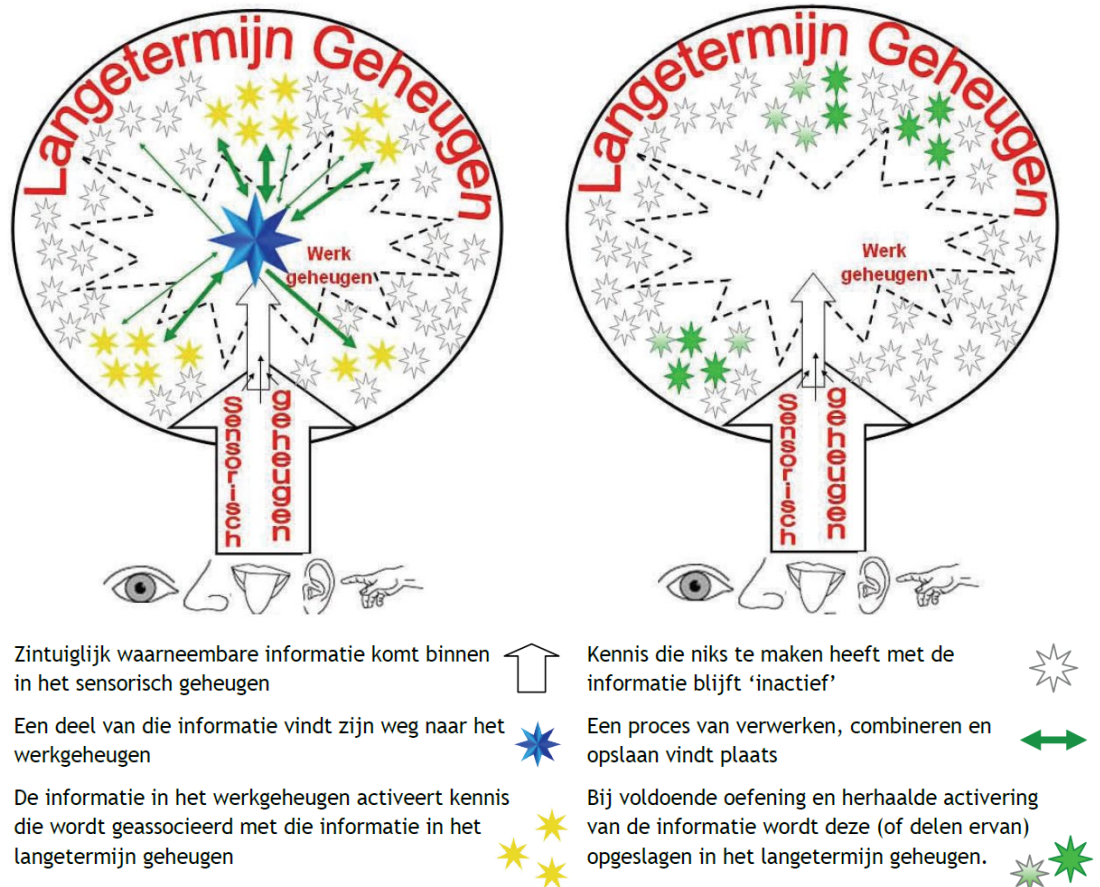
Langetermijn Geheugen

Werk geheugen

Sensorisch geheugen

Langetermijn Geheugen

Werk geheugen

Sensorisch geheugen

Zintuiglijk waarneembare informatie komt binnen in het sensorisch geheugen

Een deel van die informatie vindt zijn weg naar het werkgeheugen

De informatie in het werkgeheugen activeert kennis die wordt geassocieerd met die informatie in het langetermijn geheugen

Kennis die niks te maken heeft met de informatie blijft 'inactief'

Een proces van verwerken, combineren en opslaan vindt plaats

Bij voldoende oefening en herhaalde activering van de informatie wordt deze (of delen ervan) opgeslagen in het langetermijn geheugen.